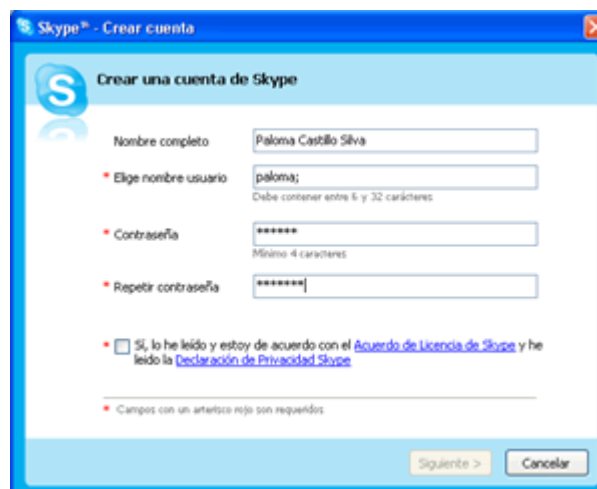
Skype™ - Crear cuenta

Crear una cuenta de Skype

Nombre completo Paloma Castillo Silva

* Elige nombre usuario paloma;
Debe contener entre 6 y 32 carácteres

* Contraseña ******
Mínimo 4 caracteres

* Repetir contraseña ********

* Sí, lo he leído y estoy de acuerdo con el Acuerdo de Licencia de Skype y he leído la Declaración de Privacidad Skype

* Campos con un asterisco rojo son requeridos

Siguiente > Cancelar